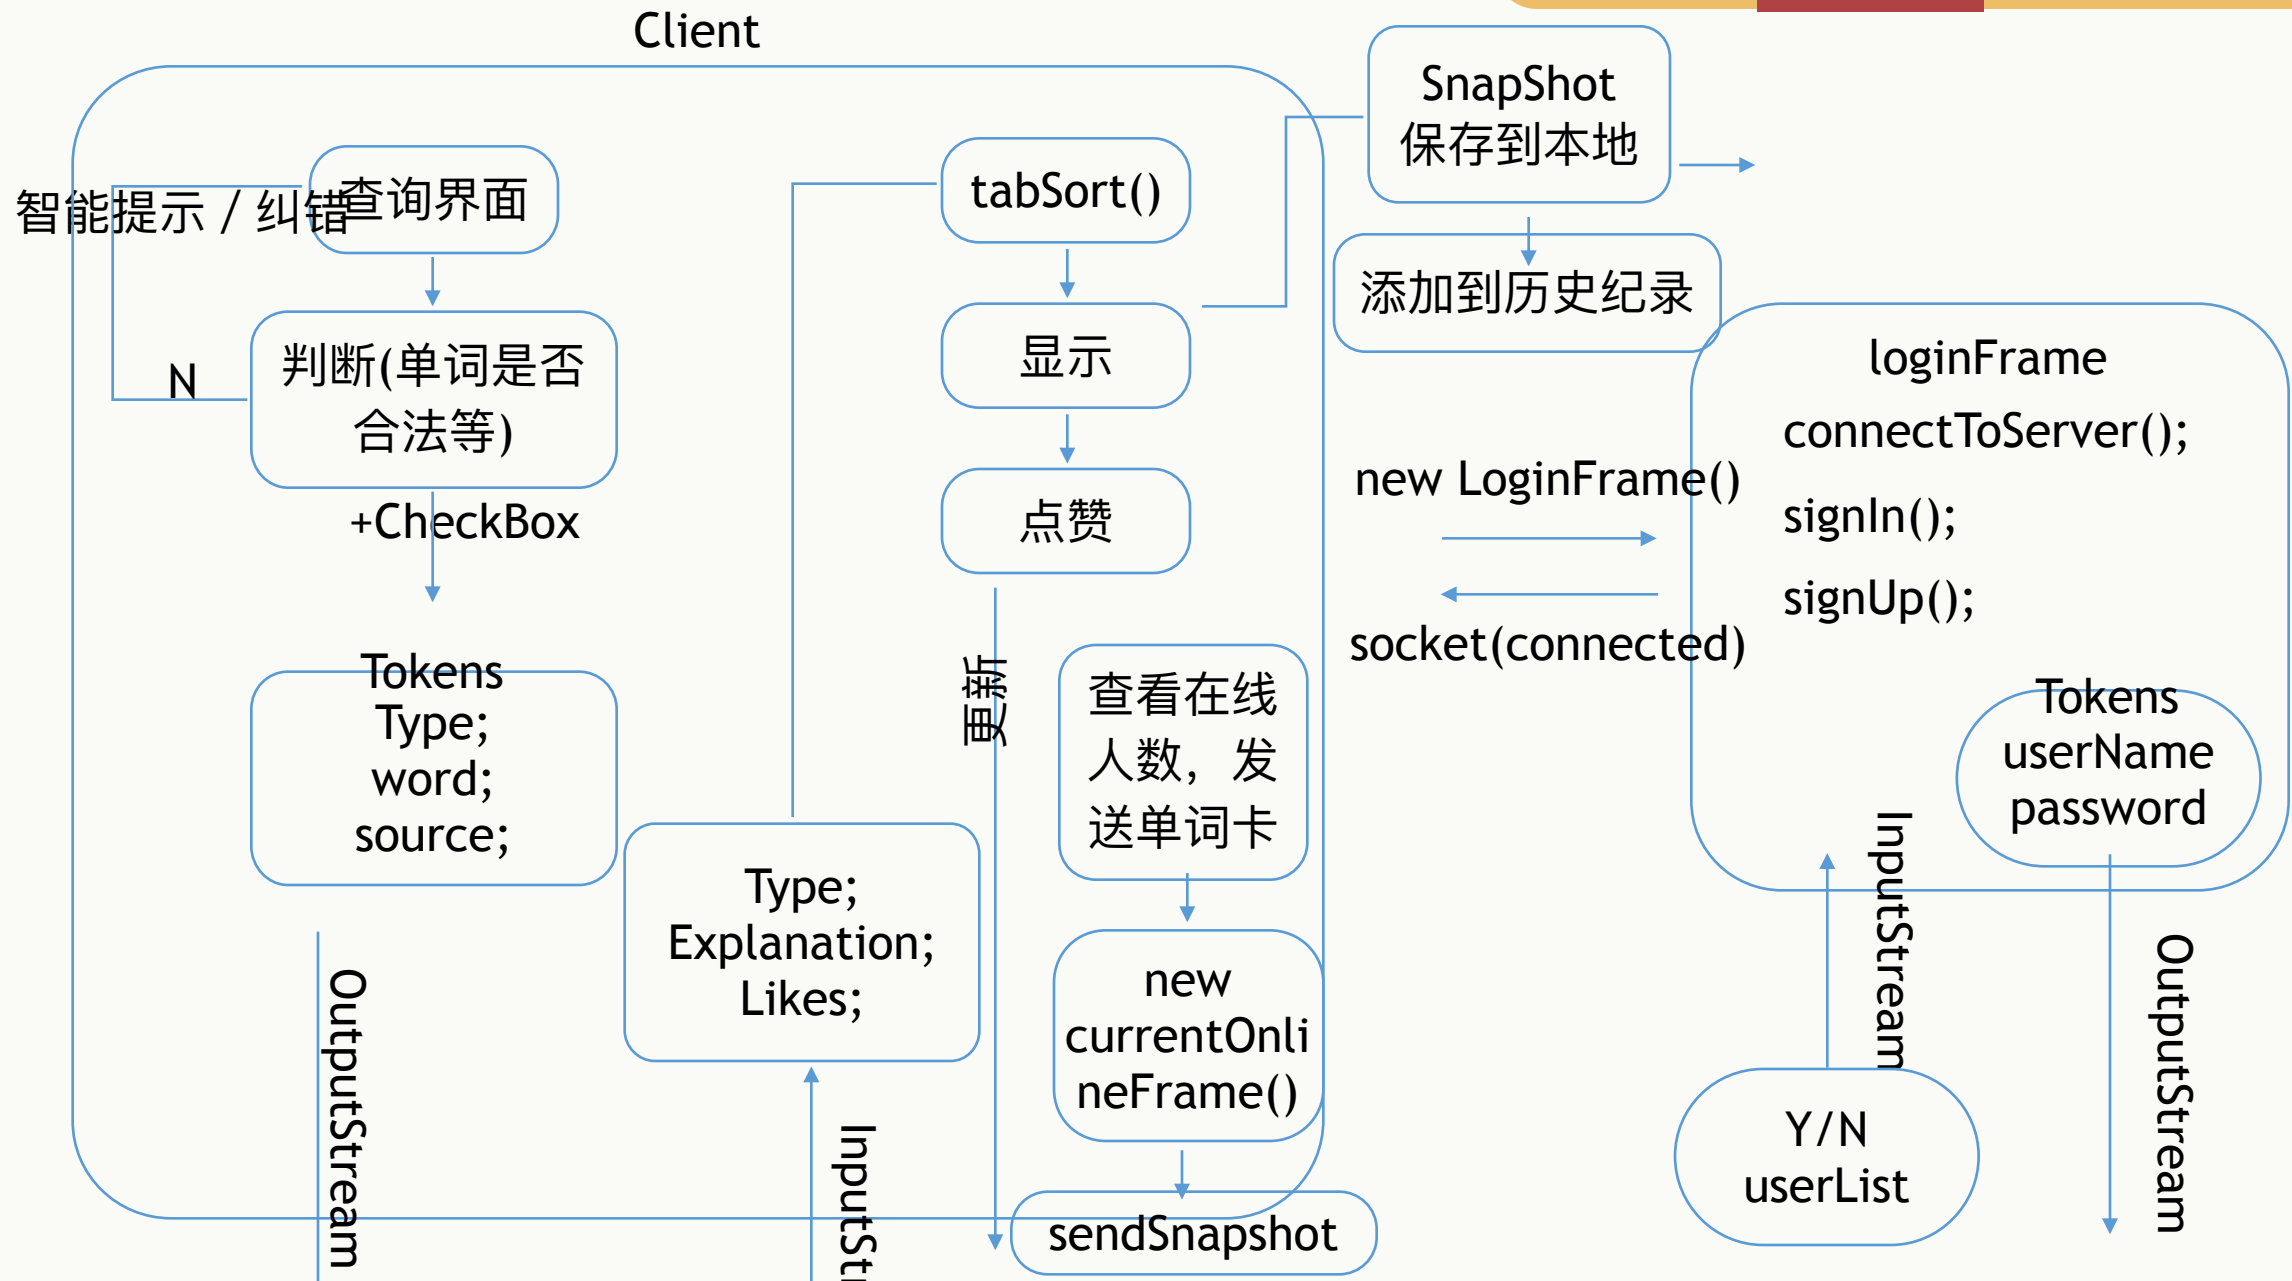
Client

智能提示 / 纠错

查询界面

N

判断(单词是否合法等)

+CheckBox

Tokens
Type;
word;
source;

OutputStream

tabSort()

显示

点赞

更新

Type;
Explanation;
Likes;

InputSt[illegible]

查看在线人数，发送单词卡

new currentOnlineFrame()

sendSnapshot

SnapShot
保存到本地

添加到历史纪录

new LoginFrame()

socket(connected)

loginFrame
connectToServer();
signIn();
signUp();

Tokens
userName
password

InputStream

OutputStream

Y/N
userList